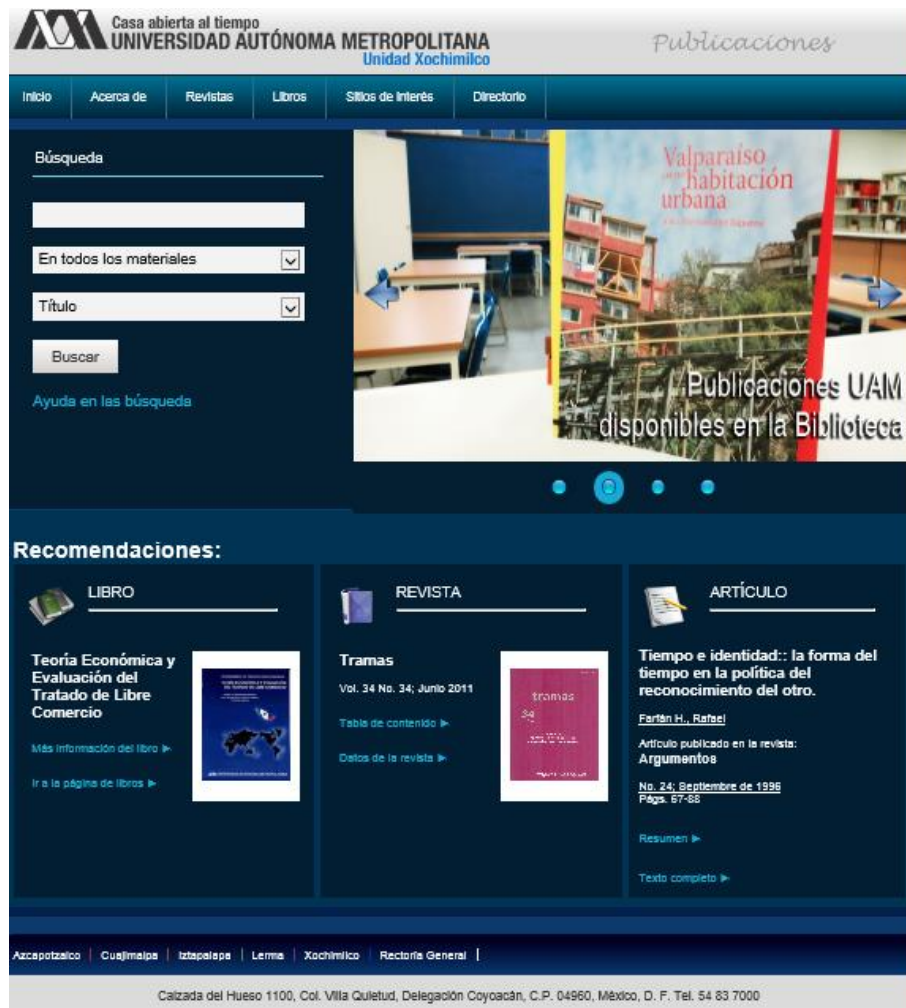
Casa abierta al tiempo
UNIVERSIDAD AUTÓNOMA METROPOLITANA
Unidad Xochimilco

Publicaciones

Inicio | Acerca de | Revistas | Libros | Sitios de interés | Directorio

Búsqueda

En todos los materiales

Título

Buscar

Ayuda en las búsqueda

Valparaiso habitación urbana

Publicaciones UAM disponibles en la Biblioteca

Recomendaciones:

LIBRO

Teoría Económica y Evaluación del Tratado de Libre Comercio

Más información del libro ►

Ir a la página de libros ►

REVISTA

Tramas

Vol. 34 No. 34; Junio 2011

Tabla de contenido ►

Datos de la revista ►

tramas
34

ARTÍCULO

Tiempo e identidad:: la forma del tiempo en la política del reconocimiento del otro.

Farfán H., Rafael

Artículo publicado en la revista:
Argumentos

No. 24; Septiembre de 1996
Págs. 67-88

Resumen ►

Texto completo ►

Azcapotzalco | Cuajimalpa | Iztapalapa | Lerma | Xochimilco | Rectoría General |

Calzada del Hueso 1100, Col. Villa Quietud, Delegación Coyoacán, C.P. 04960, México, D. F. Tel. 54 83 7000